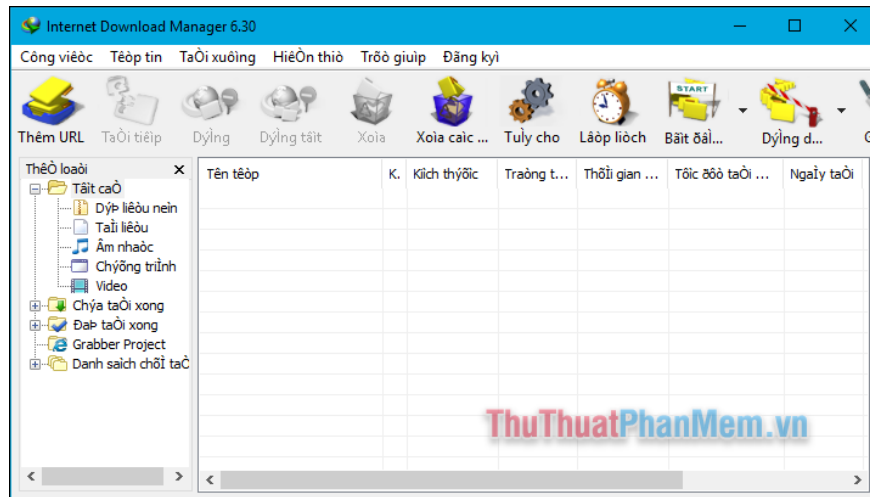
Internet Download Manager 6.30

Công vieôc Teôp tin TaÒi xuông HieÒn thiò Trôò giuùp Ñaêng kyù

Thêm URL TaÒi tieáp Dýøng Dýøng taát Xoùa Xoùa caùc ... Tuøy choïn Laäp lòch Baét ñaàu... Dýøng d...

ThêÒ loaøi ×
Taát caÒ
Dýõ lieäu neùn
Taøi lieäu
Âm nhaïc
Chýông trình
Video
Chýa taÒi xong
ÑaÞ taÒi xong
Grabber Project
Danh saùch chôØ taÒ

| Tên têôp | K. | Kích thýôùc | Traïng t... | Thôøi gian ... | Toác ñoä taÒi ... | Ngaøy taÒi |
|---|---|---|---|---|---|---|

ThuThuatPhanMem.vn